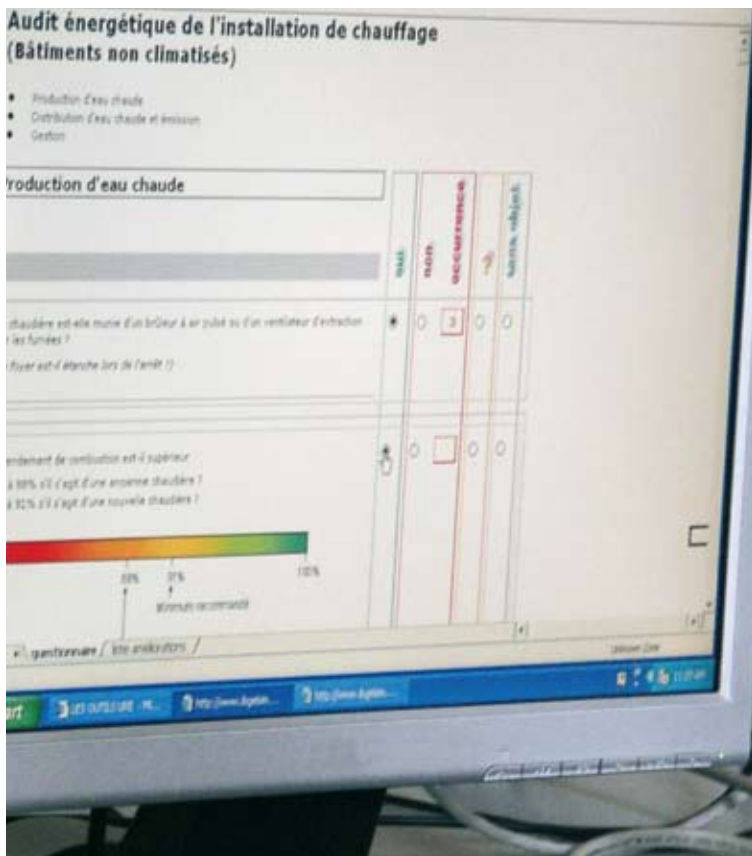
Audit énergétique de l'installation de chauffage
(Bâtiments non climatisés)

• Production d'eau chaude
• Distribution d'eau chaude et émission
• Gestion

roduction d'eau chaude

oui
non
occurrence
?
sans objet

chaudière est-elle munie d'un brûleur à air pulsé ou d'un ventilateur d'extraction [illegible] les fumées ?

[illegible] foyer est-il étanche lors de l'arrêt ?)

3

endement de combustion est-il supérieur
à 88% s'il s'agit d'une ancienne chaudière ?
à 91% s'il s'agit d'une nouvelle chaudière ?

88% 91% 100%
Minimum recommandé

questionnaire / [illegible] /

Unknown Zone

art
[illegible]
http://www.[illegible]
http://www.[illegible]
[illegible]